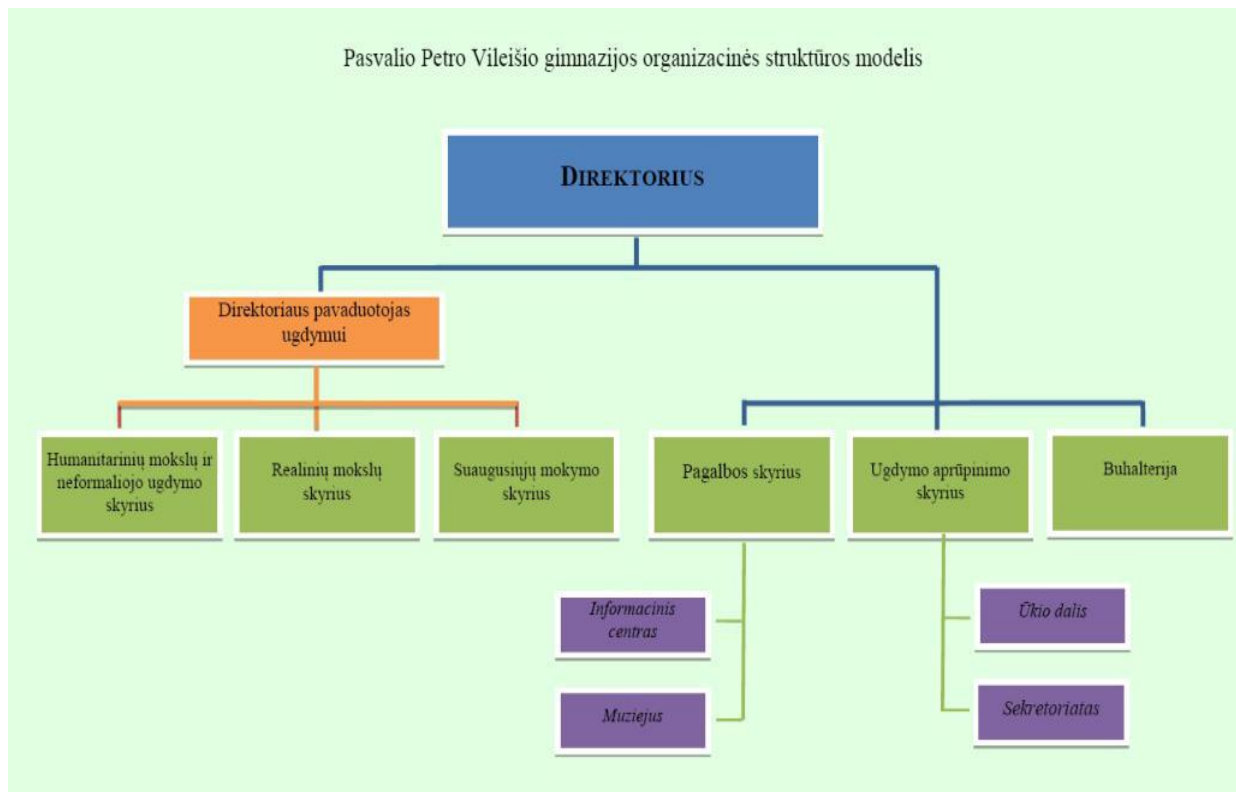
Pasvalio Petro Vileišio gimnazijos organizacinės struktūros modelis

DIREKTORIUS

Direktoriaus pavaduotojas ugdymui

Humanitarinių mokslų ir neformaliojo ugdymo skyrius

Realinių mokslų skyrius

Suaugusiųjų mokymo skyrius

Pagalbos skyrius

Ugdymo aprūpinimo skyrius

Buhalterija

Informacinis centras

Muziejus

Ūkio dalis

Sekretoriatas